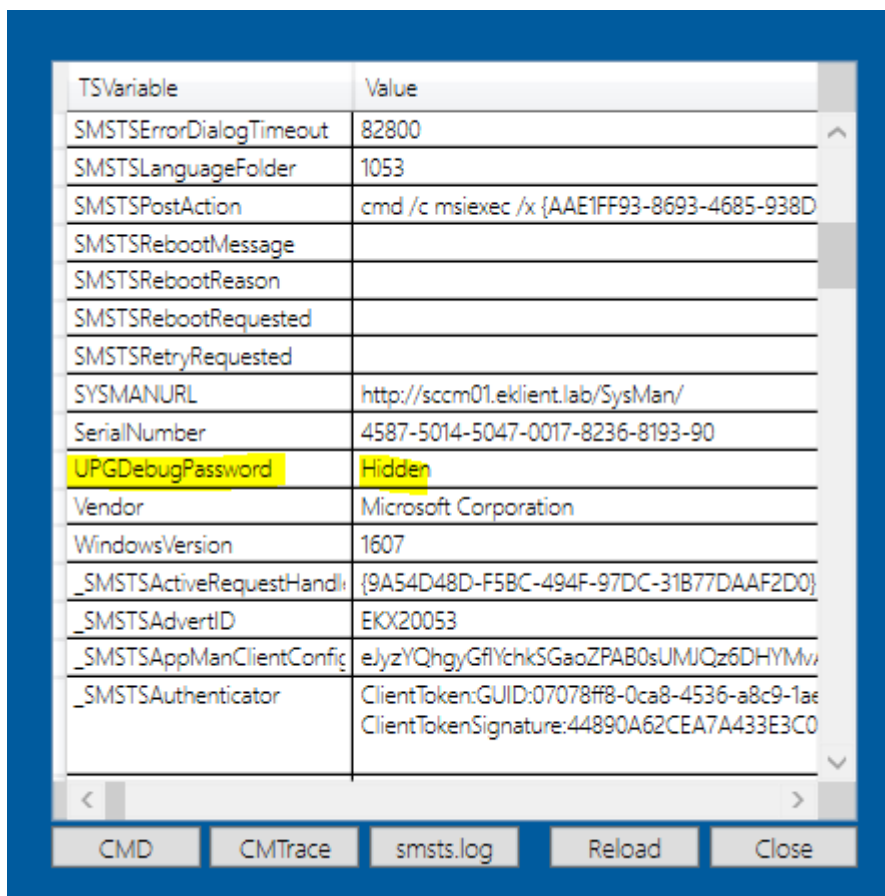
| TSVariable | Value |
|---|---|
| SMSTSErrorDialogTimeout | 82800 |
| SMSTSLanguageFolder | 1053 |
| SMSTSPostAction | cmd /c msiexec /x {AAE1FF93-8693-4685-938D |
| SMSTSRebootMessage | |
| SMSTSRebootReason | |
| SMSTSRebootRequested | |
| SMSTSRetryRequested | |
| SYSMANURL | http://sccm01.eklient.lab/SysMan/ |
| SerialNumber | 4587-5014-5047-0017-8236-8193-90 |
| UPGDebugPassword | Hidden |
| Vendor | Microsoft Corporation |
| WindowsVersion | 1607 |
| _SMSTSActiveRequestHandl | {9A54D48D-F5BC-494F-97DC-31B77DAAF2D0} |
| _SMSTSAdvertID | EKX20053 |
| _SMSTSAppManClientConfi | eJyzYQhgyGflYchkSGaoZPAB0sUMJQz6DHYMv |
| _SMSTSAuthenticator | ClientToken:GUID:07078ff8-0ca8-4536-a8c9-1ae ClientTokenSignature:44890A62CEA7A433E3C0 |

CMD CMTrace smsts.log Reload Close